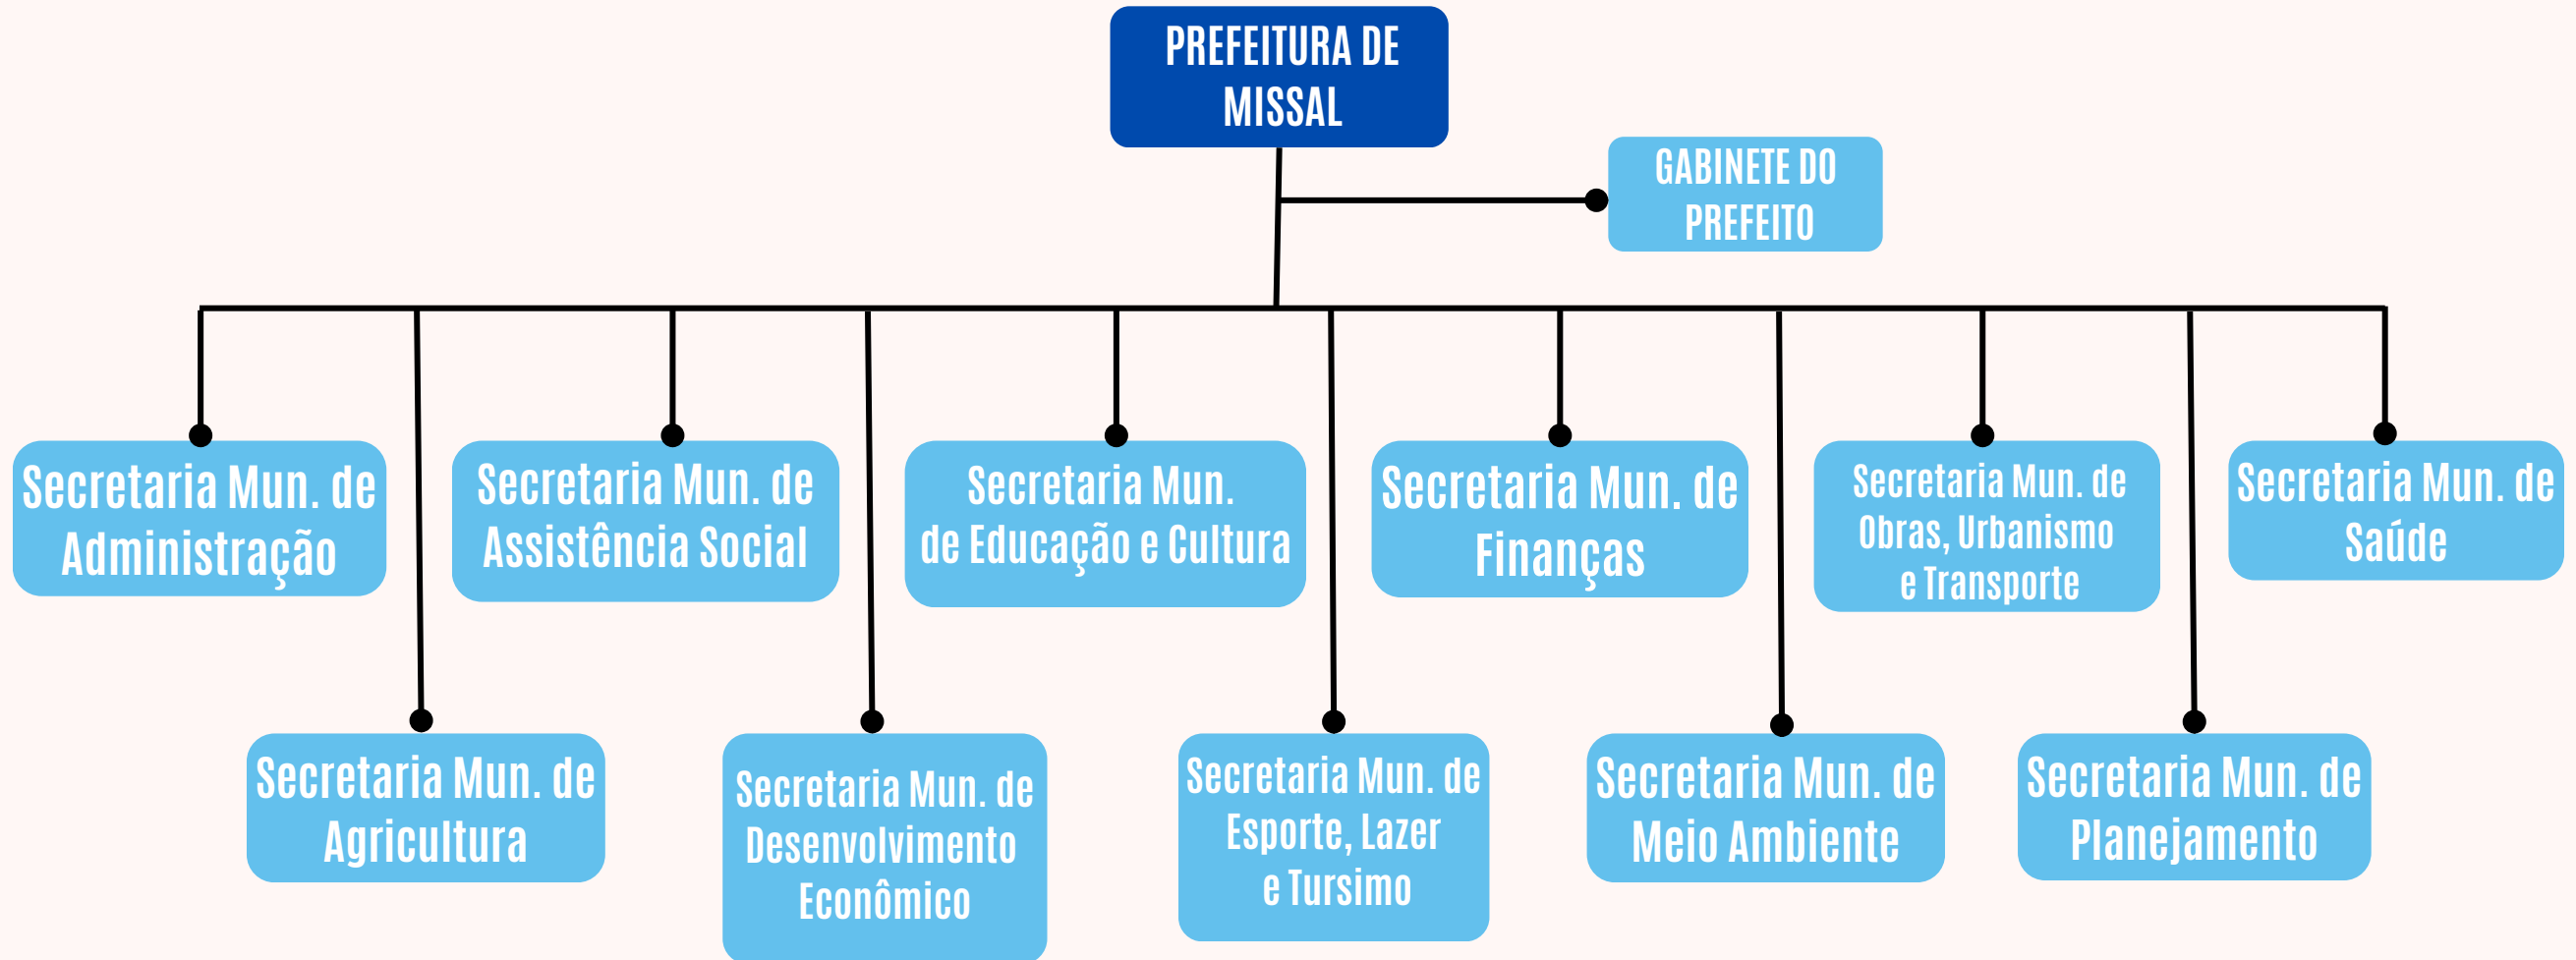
PREFEITURA DE MISSAL

GABINETE DO PREFEITO

Secretaria Mun. de Administração

Secretaria Mun. de Agricultura

Secretaria Mun. de Assistência Social

Secretaria Mun. de Desenvolvimento Econômico

Secretaria Mun. de Educação e Cultura

Secretaria Mun. de Esporte, Lazer e Tursimo

Secretaria Mun. de Finanças

Secretaria Mun. de Meio Ambiente

Secretaria Mun. de Obras, Urbanismo e Transporte

Secretaria Mun. de Planejamento

Secretaria Mun. de Saúde